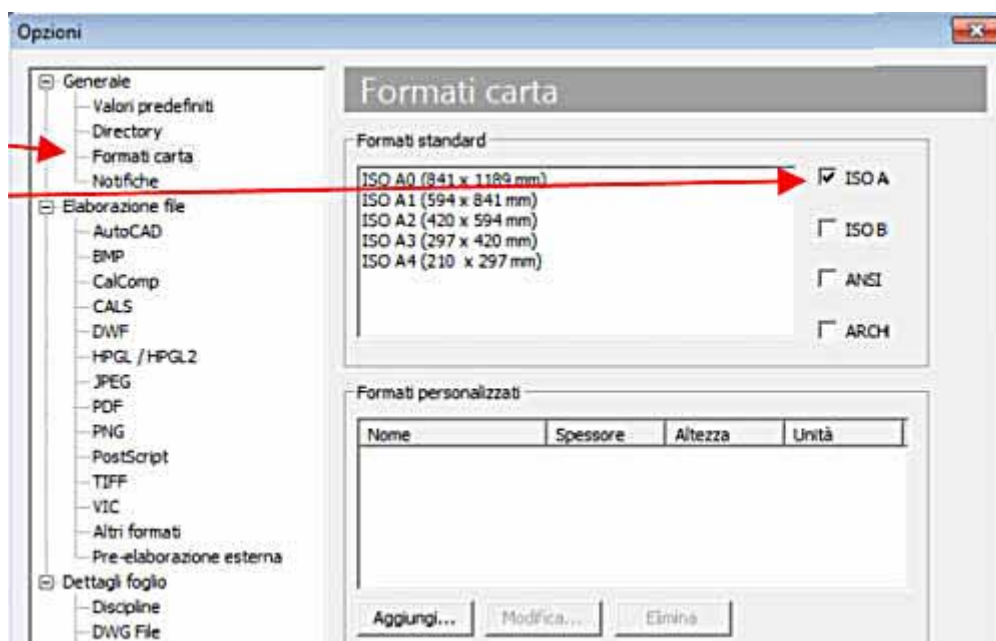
Opzioni

Generale
Valori predefiniti
Directory
Formati carta
Notifiche
Elaborazione file
AutoCAD
BMP
CalComp
CALS
DWF
HPGL / HPGL2
JPEG
PDF
PNG
PostScript
TIFF
VIC
Altri formati
Pre-elaborazione esterna
Dettagli foglio
Discipline
DWG File

Formati carta

Formati standard

ISO A0 (841 x 1189 mm)
ISO A1 (594 x 841 mm)
ISO A2 (420 x 594 mm)
ISO A3 (297 x 420 mm)
ISO A4 (210 x 297 mm)

ISO A
ISO B
ANSI
ARCH

Formati personalizzati

| Nome | Spessore | Altezza | Unità |
|---|---|---|---|

Aggiungi... Modifica... Elimina